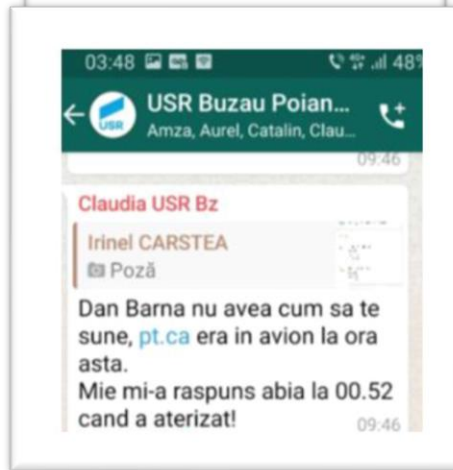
03:48 48%

USR Buzau Poian...
Amza, Aurel, Catalin, Clau...

09:46

Claudia USR Bz

Irinel CARSTEA
Poză

Dan Barna nu avea cum sa te sune, pt.ca era in avion la ora asta.
Mie mi-a raspuns abia la 00.52 cand a aterizat!
09:46